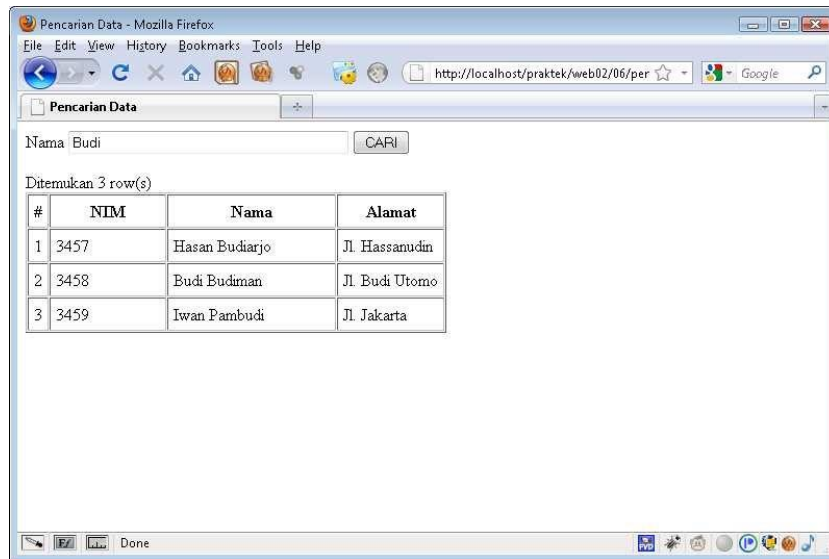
Pencarian Data - Mozilla Firefox

File Edit View History Bookmarks Tools Help

http://localhost/praktek/web02/06/per

Google

Pencarian Data

Nama Budi CARI

Ditemukan 3 row(s)

| # | NIM | Nama | Alamat |
|---|---|---|---|
| 1 | 3457 | Hasan Budiarjo | Jl. Hassanudin |
| 2 | 3458 | Budi Budiman | Jl. Budi Utomo |
| 3 | 3459 | Iwan Pambudi | Jl. Jakarta |

Done